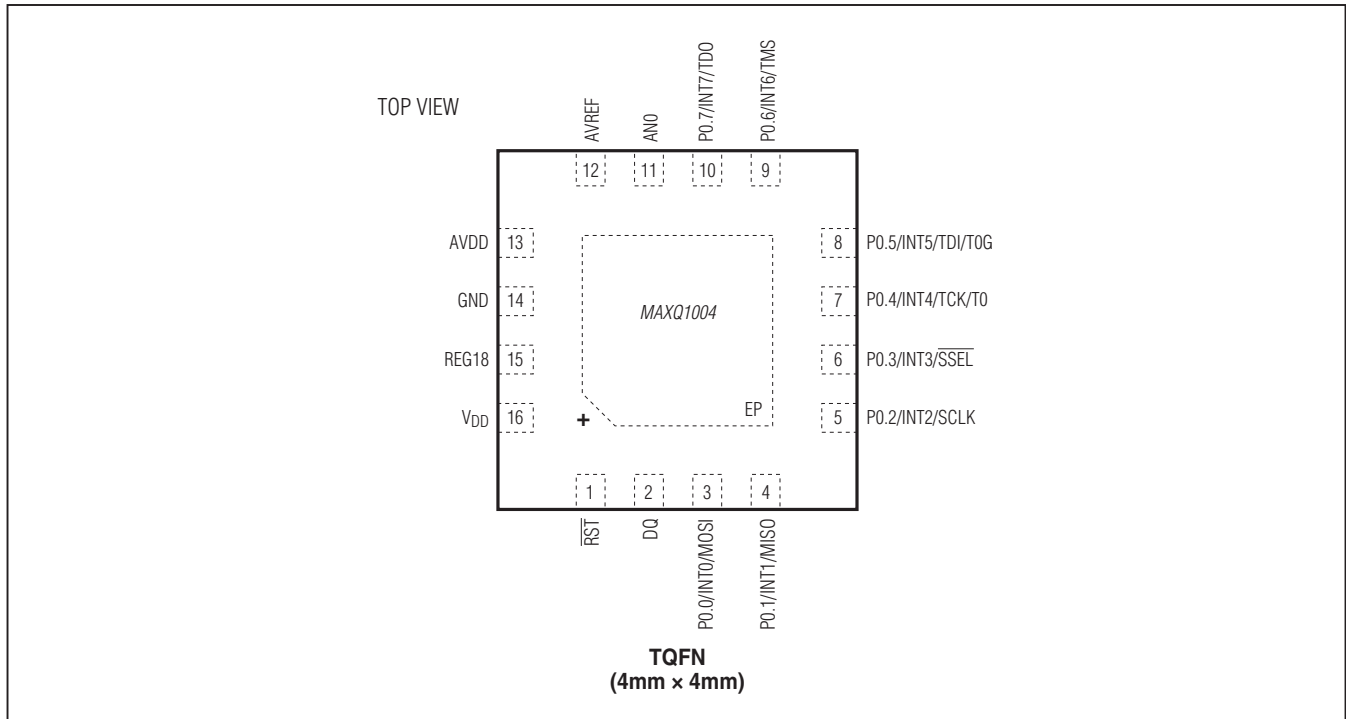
TOP VIEW

AVREF
AN0
P0.7/INT7/TDO
P0.6/INT6/TMS

12
11
10
9

AVDD 13
GND 14
REG18 15
$V_{DD}$ 16

MAXQ1004

EP

+

8 P0.5/INT5/TDI/T0G
7 P0.4/INT4/TCK/T0
6 P0.3/INT3/$\overline{SSEL}$
5 P0.2/INT2/SCLK

1
2
3
4

$\overline{RST}$
DQ
P0.0/INT0/MOSI
P0.1/INT1/MISO

TQFN
(4mm × 4mm)